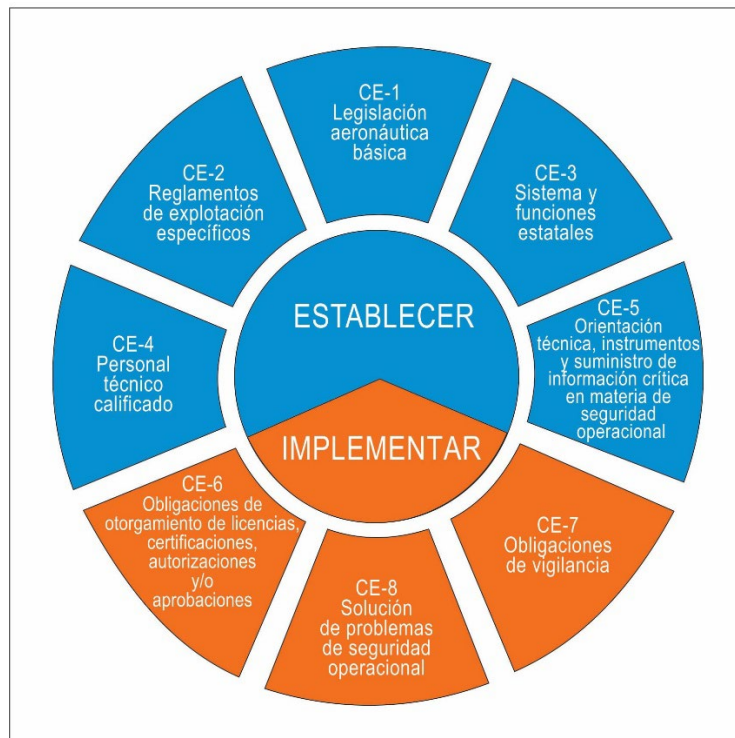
CE-1
Legislación aeronáutica básica

CE-2
Reglamentos de explotación específicos

CE-3
Sistema y funciones estatales

ESTABLECER

CE-4
Personal técnico calificado

CE-5
Orientación técnica, instrumentos y suministro de información crítica en materia de seguridad operacional

IMPLEMENTAR

CE-6
Obligaciones de otorgamiento de licencias, certificaciones, autorizaciones y/o aprobaciones

CE-7
Obligaciones de vigilancia

CE-8
Solución de problemas de seguridad operacional